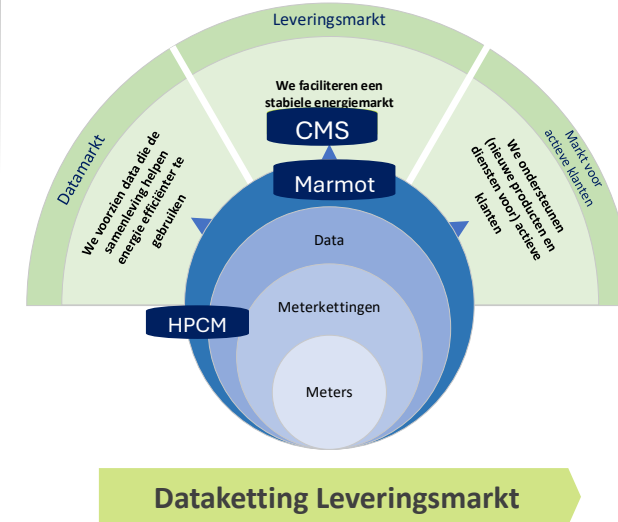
Leveringsmarkt

Datamarkt

We voorzien data die de samenleving helpen energie efficiënter te gebruiken

We faciliteren een stabiele energiemarkt

CMS

Marmot

Markt voor actieve klanten

We ondersteunen (nieuwe producten en diensten voor) actieve klanten

Data

HPCM

Meterkettingen

Meters

Dataketting Leveringsmarkt